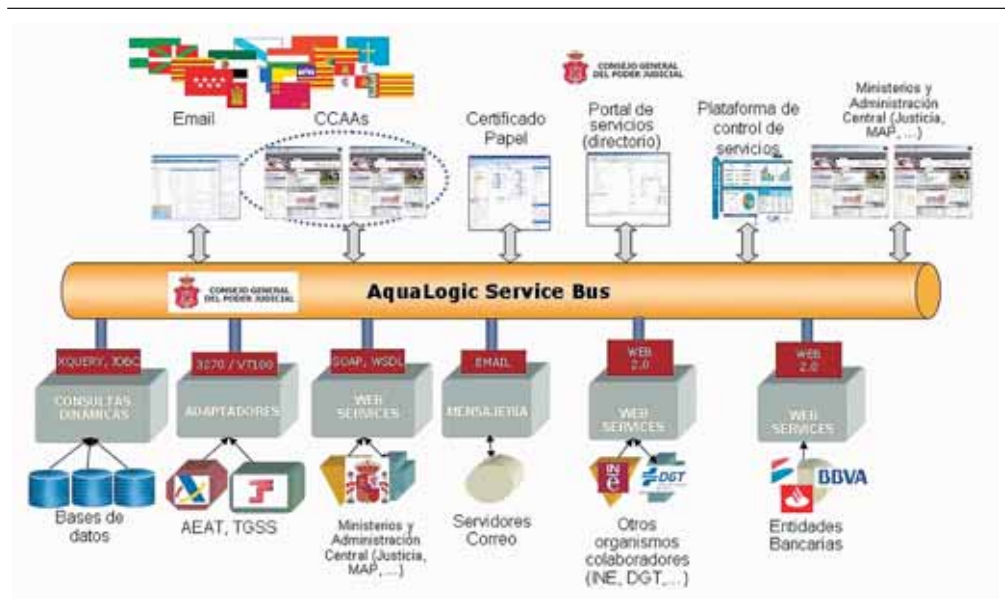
CONSEJO GENERAL DEL PODER JUDICIAL

Email

CCAAs

Certificado Papel

Portal de servicios (directorio)

Plataforma de control de servicios

Ministerios y Administración Central (Justicia, MAP, ...)

CONSEJO GENERAL DEL PODER JUDICIAL

AquaLogic Service Bus

XQUERY, JDBC

CONSULTAS DINÁMICAS

3270 / VT100

ADAPTADORES

SOAP, WSDL

WEB SERVICES

EMAIL

MENSAJERIA

WEB 2.0

WEB SERVICES

WEB 2.0

WEB SERVICES

Bases de datos

AEAT, TGSS

Ministerios y Administración Central (Justicia, MAP, ...)

Servidores Correo

INE

DGT

Otros organismos colaboradores (INE, DGT, ...)

BBVA

Entidades Bancarias